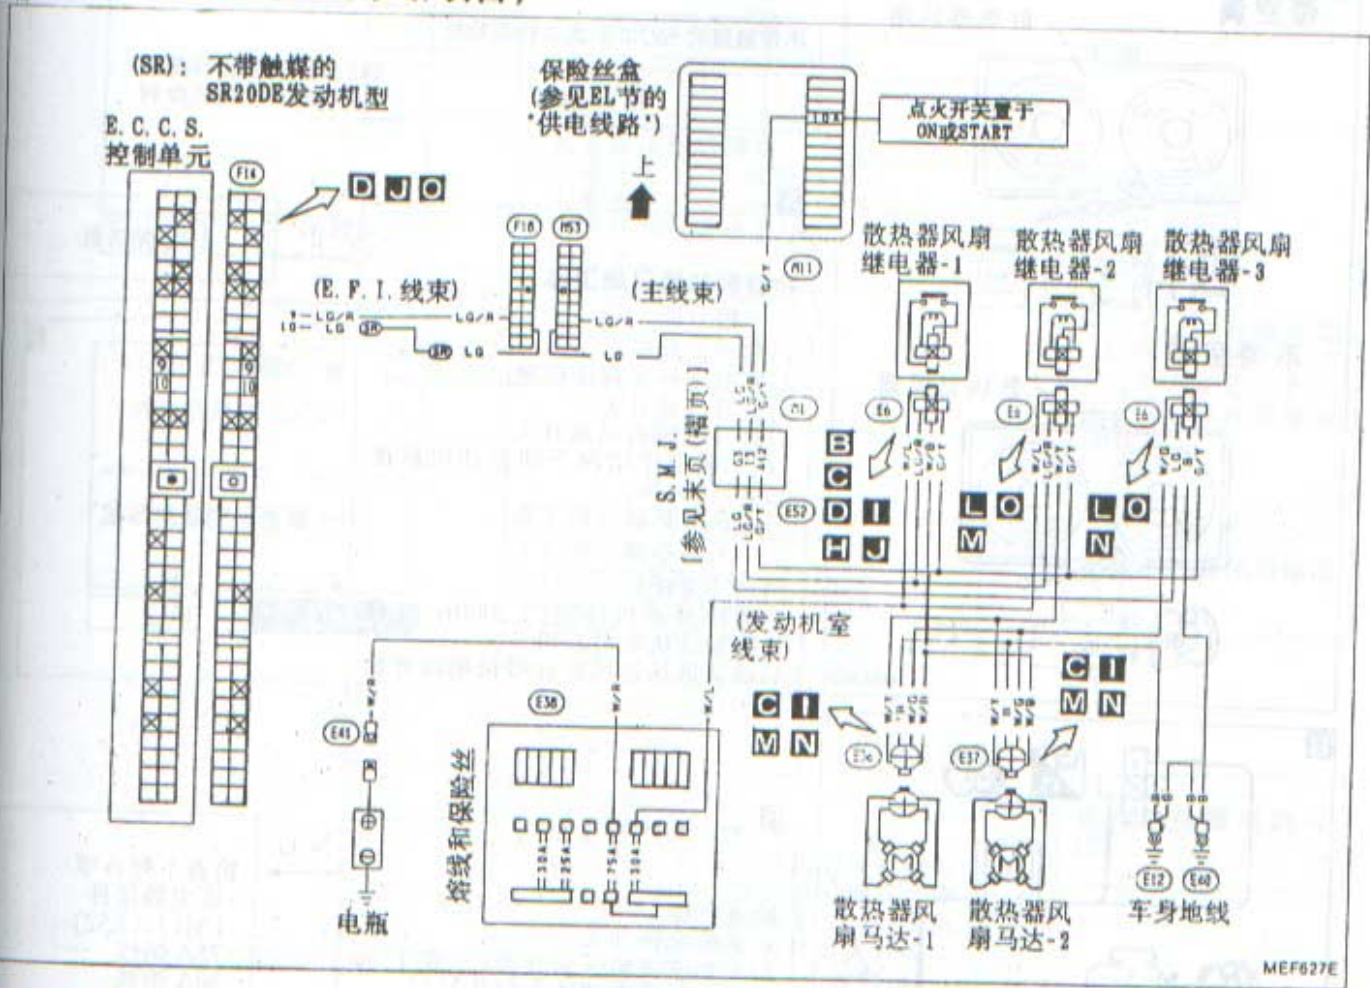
(SR)：不带触媒的 SR20DE发动机型

E.C.C.S. 控制单元

F14

D J O

保险丝盒 (参见EL节的"供电线路")

上

10A

点火开关置于 ON或START

M1

F18 M53

(E.F.I.线束)

LG/R LG SR LG/R SR LG

(主线束)

LG/R LG

散热器风扇继电器-1

散热器风扇继电器-2

散热器风扇继电器-3

S.M.J. [参见末页(褶页)]

M1

E6 E5 E6

B C D I H J

E52

L O M

L O N

(发动机室线束)

E41 W/R

E38

熔线和保险丝

30A 25A 75A 30A

W/R W/L

C I M N

E16 E37

C I M N

电瓶

散热器风扇马达-1

散热器风扇马达-2

车身地线

E12 E40

MEF627E